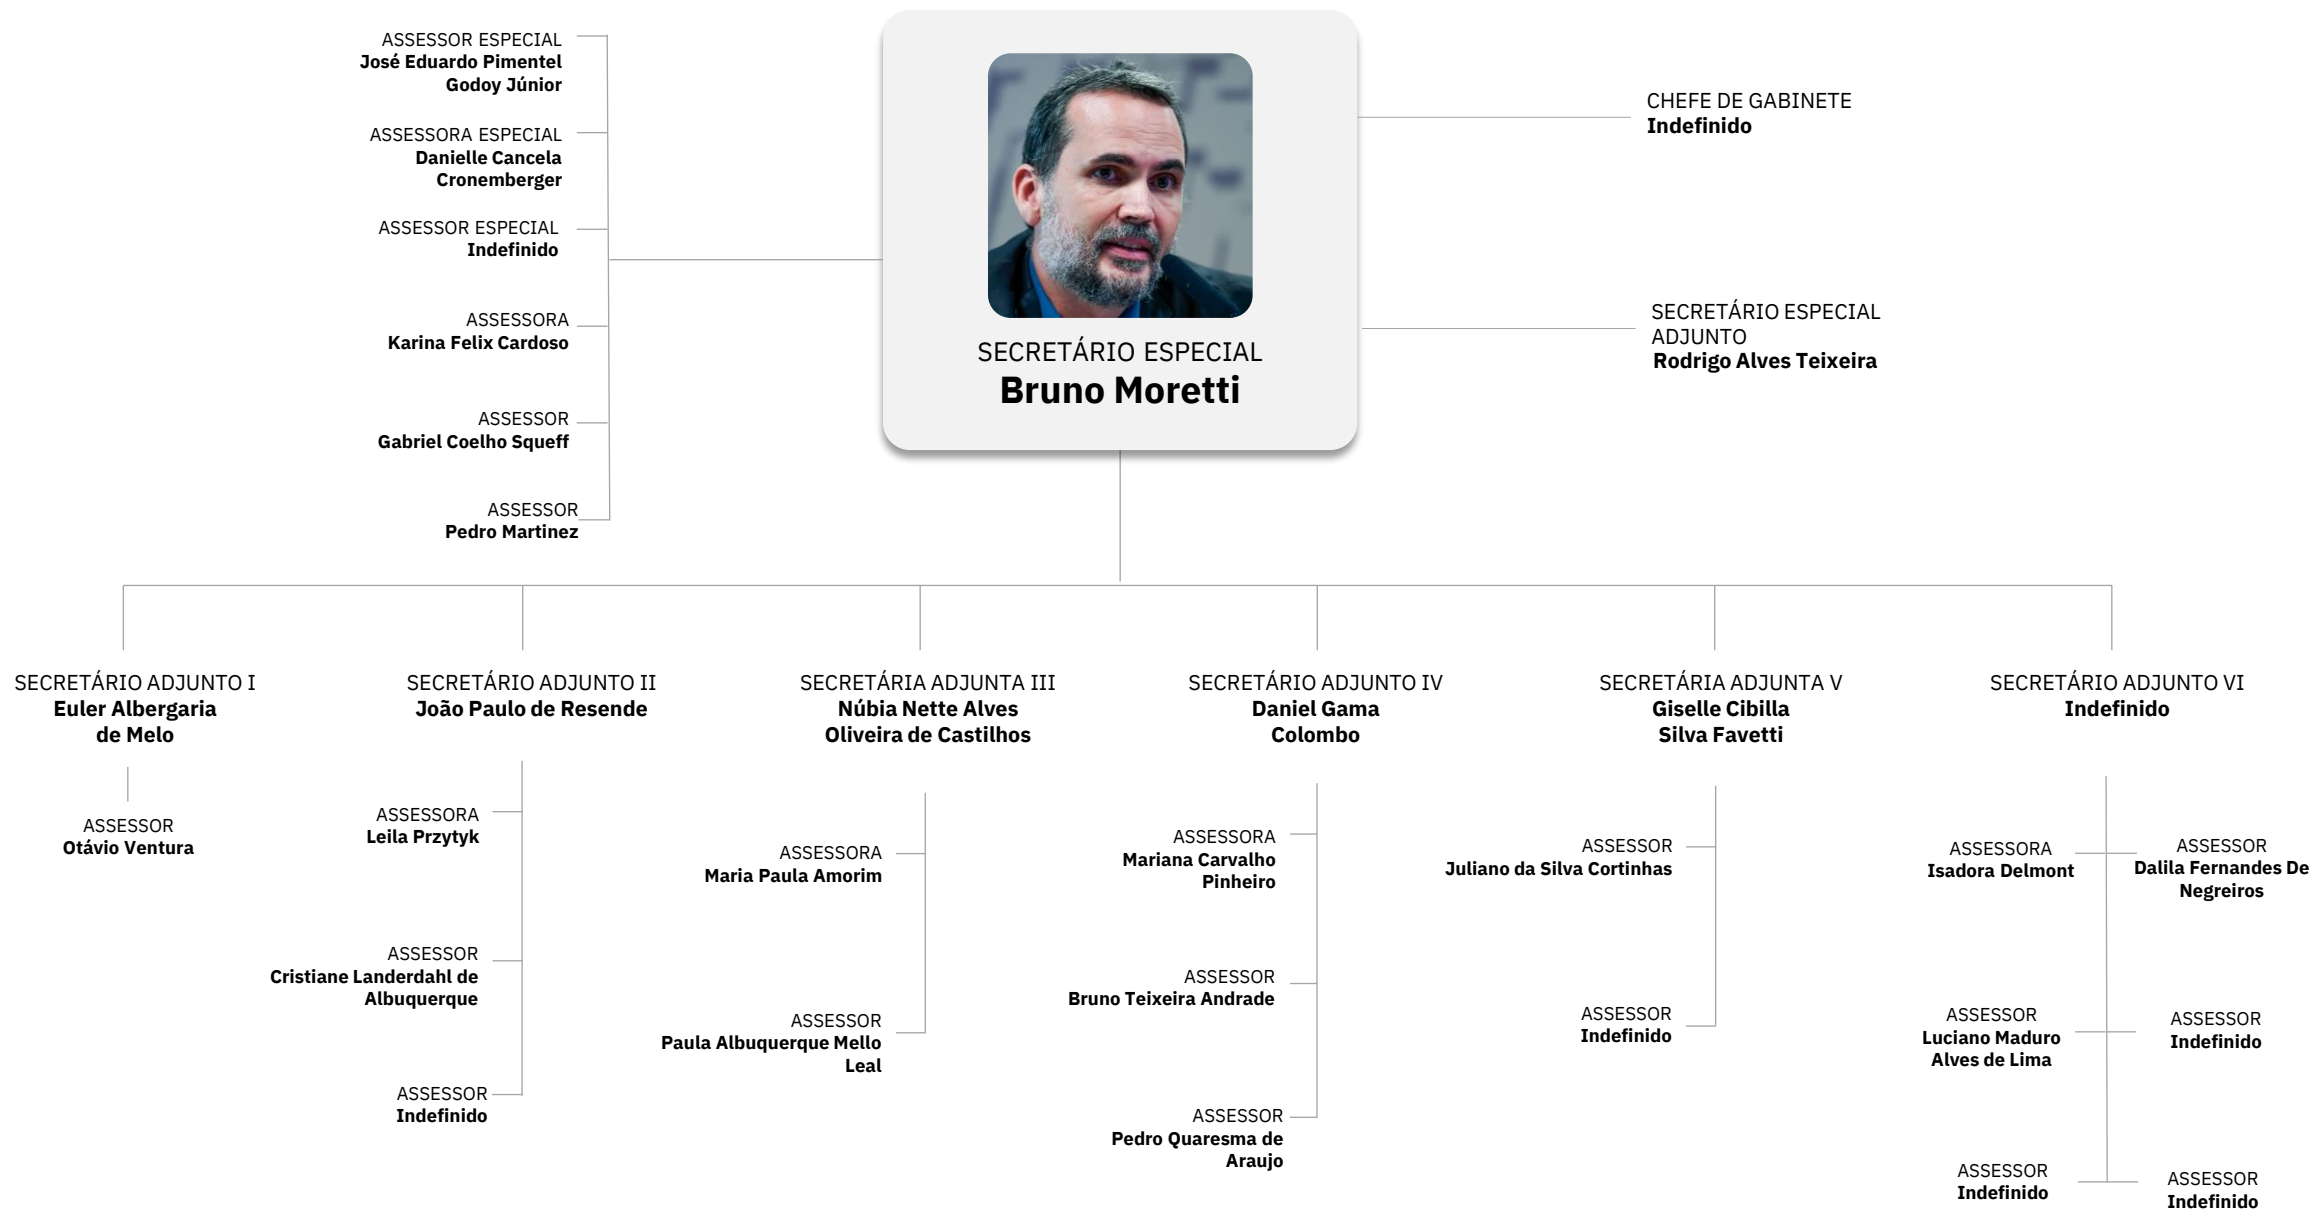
SECRETÁRIO ESPECIAL
Bruno Moretti

ASSESSOR ESPECIAL
José Eduardo Pimentel Godoy Júnior

ASSESSORA ESPECIAL
Danielle Cancela Cronemberger

ASSESSOR ESPECIAL
Indefinido

ASSESSORA
Karina Felix Cardoso

ASSESSOR
Gabriel Coelho Squeff

ASSESSOR
Pedro Martinez

CHEFE DE GABINETE
Indefinido

SECRETÁRIO ESPECIAL ADJUNTO
Rodrigo Alves Teixeira

SECRETÁRIO ADJUNTO I
Euler Albergaria de Melo

ASSESSOR
Otávio Ventura

SECRETÁRIO ADJUNTO II
João Paulo de Resende

ASSESSORA
Leila Przytyk

ASSESSOR
Cristiane Landerdahl de Albuquerque

ASSESSOR
Indefinido

SECRETÁRIA ADJUNTA III
Núbia Nette Alves Oliveira de Castilhos

ASSESSORA
Maria Paula Amorim

ASSESSOR
Paula Albuquerque Mello Leal

SECRETÁRIO ADJUNTO IV
Daniel Gama Colombo

ASSESSORA
Mariana Carvalho Pinheiro

ASSESSOR
Bruno Teixeira Andrade

ASSESSOR
Pedro Quaresma de Araujo

SECRETÁRIA ADJUNTA V
Giselle Cibilla Silva Favetti

ASSESSOR
Juliano da Silva Cortinhas

ASSESSOR
Indefinido

SECRETÁRIO ADJUNTO VI
Indefinido

ASSESSORA
Isadora Delmont

ASSESSOR
Dalila Fernandes De Negreiros

ASSESSOR
Luciano Maduro Alves de Lima

ASSESSOR
Indefinido

ASSESSOR
Indefinido

ASSESSOR
Indefinido